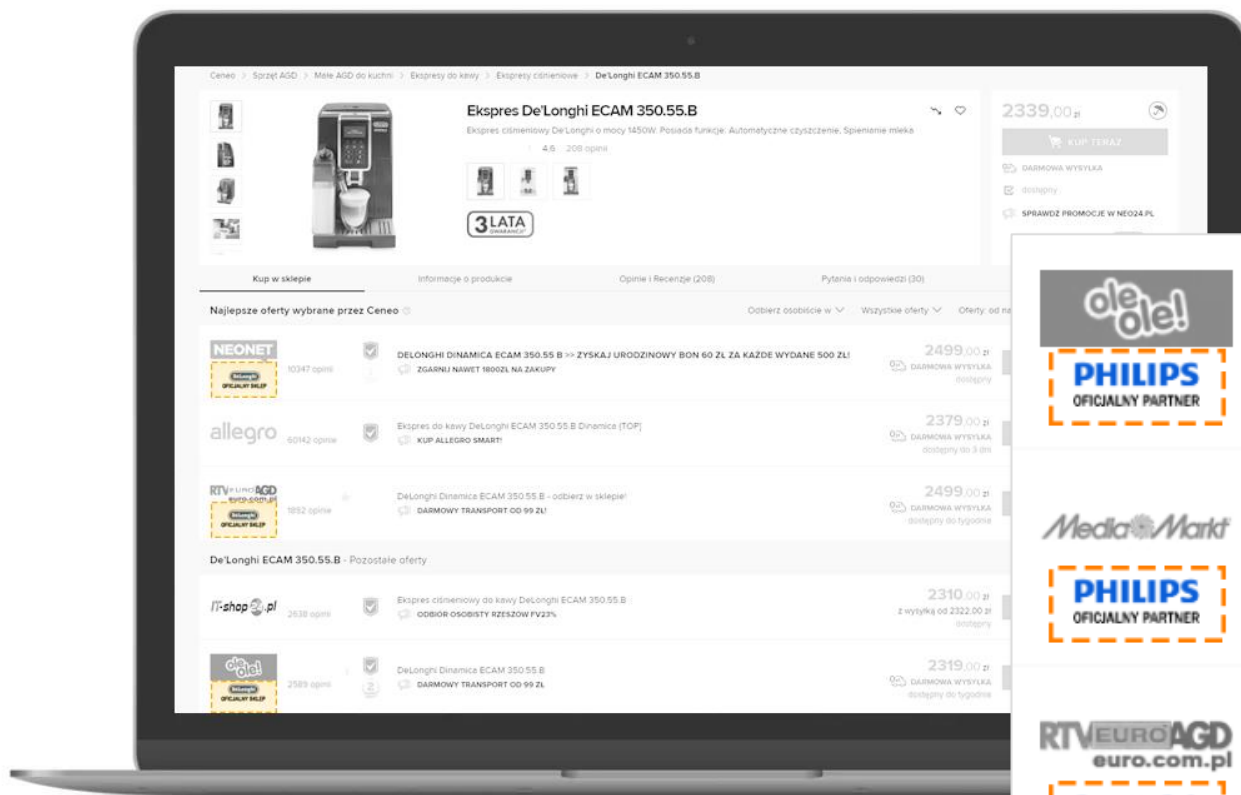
Ceneo > Sprzęt AGD > Małe AGD do kuchni > Ekspresy do kawy > Ekspresy ciśnieniowe > De'Longhi ECAM 350.55.B

Ekspres De'Longhi ECAM 350.55.B

Ekspres ciśnieniowy De'Longhi o mocy 1450W. Posiada funkcje: Automatyczne czyszczenie, Spienianie mleka

4.6 208 opinii

3 LATA GWARANCJI

2339,00 zł

KUP TERAZ

DARMOWA WYSYŁKA

dostępny

SPRAWDŹ PROMOCJE W NEO24.PL

Kup w sklepie | Informacje o produkcie | Opinie i Recenzje (208) | Pytania i odpowiedzi (30)

Najlepsze oferty wybrane przez Ceneo

Odbierz osobiście w | Wszystkie oferty | Oferty: od na

NEONET
DeLonghi OFICJALNY SKLEP
10347 opinii
DELONGHI DINAMICA ECAM 350.55.B >> ZYSKAJ URODZINOWY BON 60 ZŁ ZA KAŻDE WYDANE 500 ZŁ!
ZGARNIJ NAWET 1800ZŁ NA ZAKUPY
2499,00 zł
DARMOWA WYSYŁKA
dostępny

allegro
60142 opinii
Ekspres do kawy DeLonghi ECAM 350.55.B Dinamica [TOP]
KUP ALLEGRO SMART!
2379,00 zł
DARMOWA WYSYŁKA
dostępny do 3 dni

RTV EURO AGD euro.com.pl
DeLonghi OFICJALNY SKLEP
1892 opinii
DeLonghi Dinamica ECAM 350.55.B - odbierz w sklepie!
DARMOWY TRANSPORT OD 99 ZŁ!
2499,00 zł
DARMOWA WYSYŁKA
dostępny do tygodnia

De'Longhi ECAM 350.55.B - Pozostałe oferty

IT-shop24.pl
2638 opinii
Ekspres ciśnieniowy do kawy DeLonghi ECAM 350.55.B
ODBIÓR OSOBISTY RZESZÓW FV23%
2310,00 zł
z wysyłką od 2322,00 zł
dostępny

ole ole!
DeLonghi OFICJALNY SKLEP
2589 opinii
DeLonghi Dinamica ECAM 350.55.B
DARMOWY TRANSPORT OD 99 ZŁ
2319,00 zł
DARMOWA WYSYŁKA
dostępny do tygodnia

ole ole!
PHILIPS
OFICJALNY PARTNER

MediaMarkt
PHILIPS
OFICJALNY PARTNER

RTV EURO AGD
euro.com.pl